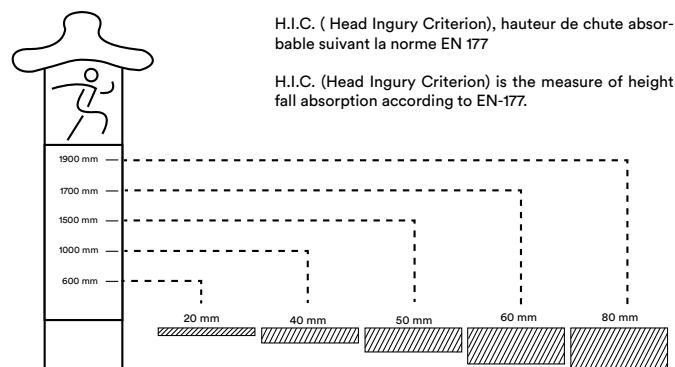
H.I.C. ( Head Ingury Criterion), hauteur de chute absorbable suivant la norme EN 177

H.I.C. (Head Ingury Criterion) is the measure of height fall absorption according to EN-177.

1900 mm
1700 mm
1500 mm
1000 mm
600 mm

20 mm
40 mm
50 mm
60 mm
80 mm